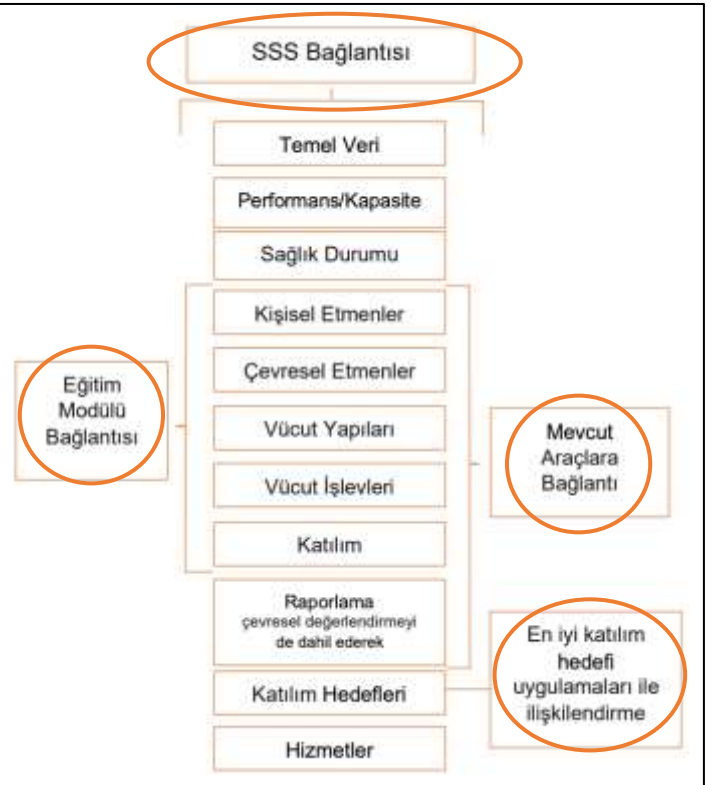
SSS Bağlantısı

Temel Veri

Performans/Kapasite

Sağlık Durumu

Kişisel Etmenler

Çevresel Etmenler

Vücut Yapıları

Vücut İşlevleri

Katılım

Raporlama çevresel değerlendirmeyi de dahil ederek

Katılım Hedefleri

Hizmetler

Eğitim Modülü Bağlantısı

Mevcut Araçlara Bağlantı

En iyi katılım hedefi uygulamaları ile ilişkilendirme